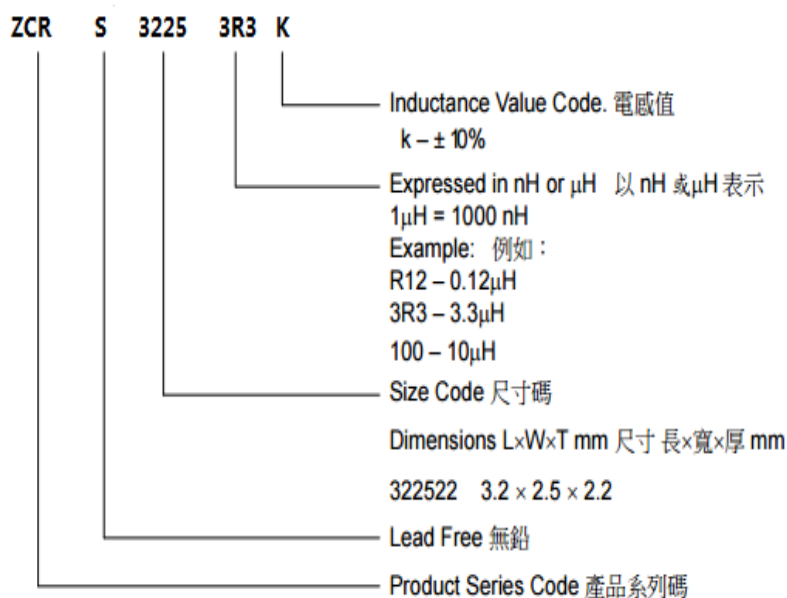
ZCR S 3225 3R3 K

Inductance Value Code. 電感值
k – ± 10%

Expressed in nH or μH 以 nH 或μH 表示
1μH = 1000 nH
Example: 例如：
R12 – 0.12μH
3R3 – 3.3μH
100 – 10μH

Size Code 尺寸碼

Dimensions L×W×T mm 尺寸 長×寬×厚 mm

322522 3.2 × 2.5 × 2.2

Lead Free 無鉛

Product Series Code 產品系列碼